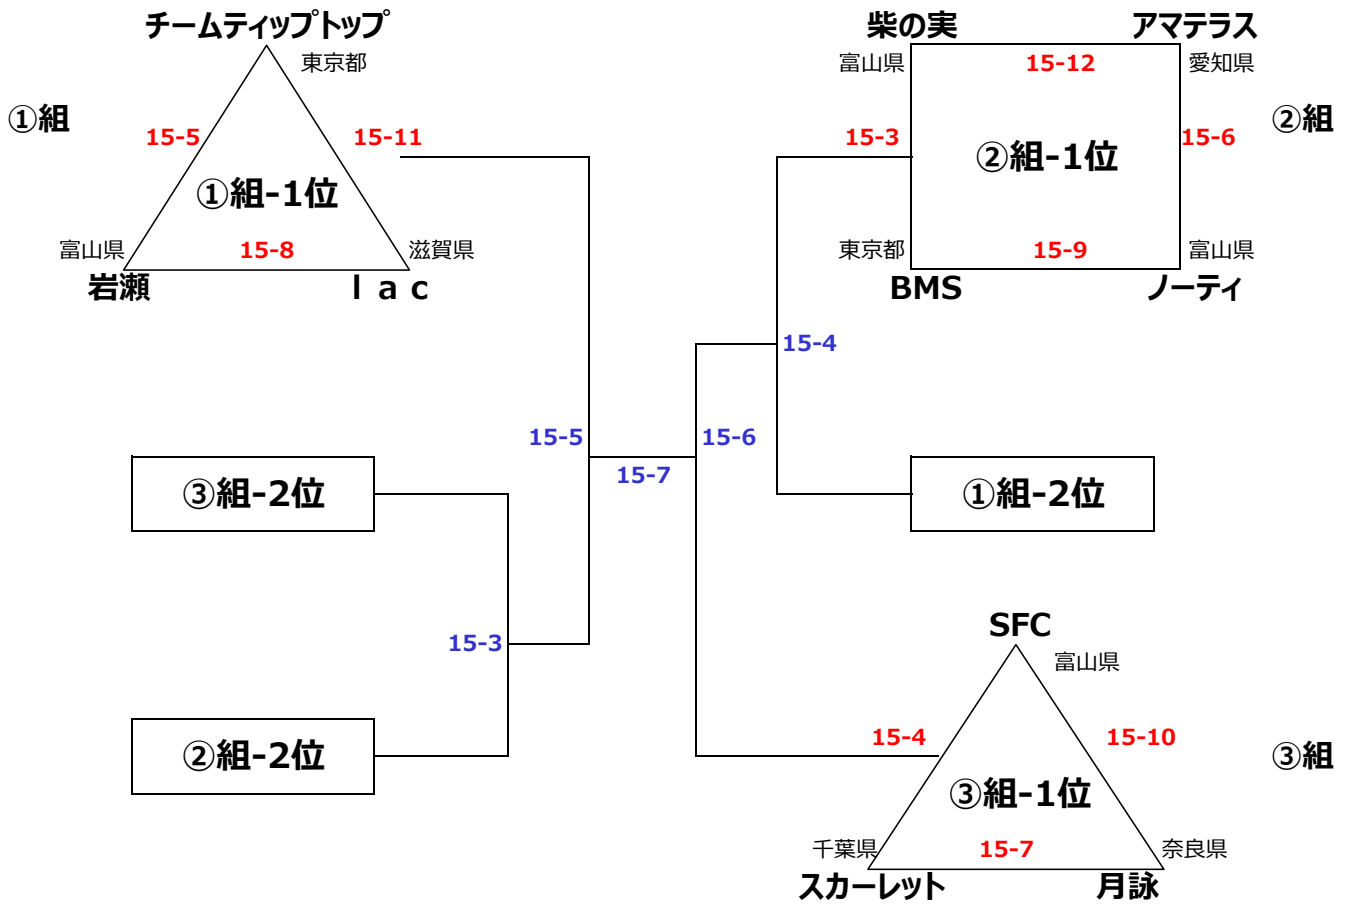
チームティップトップ
東京都
①組
15-5
15-11
①組-1位
富山県
15-8
滋賀県
岩瀬
ｌａｃ

柴の実
アマテラス
富山県
15-12
愛知県
②組
15-3
②組-1位
15-6
東京都
15-9
富山県
BMS
ノーティ

15-4
15-5
15-6
15-7
③組-2位
①組-2位
15-3
②組-2位

SFC
富山県
15-4
15-10
③組
③組-1位
千葉県
15-7
奈良県
スカーレット
月詠